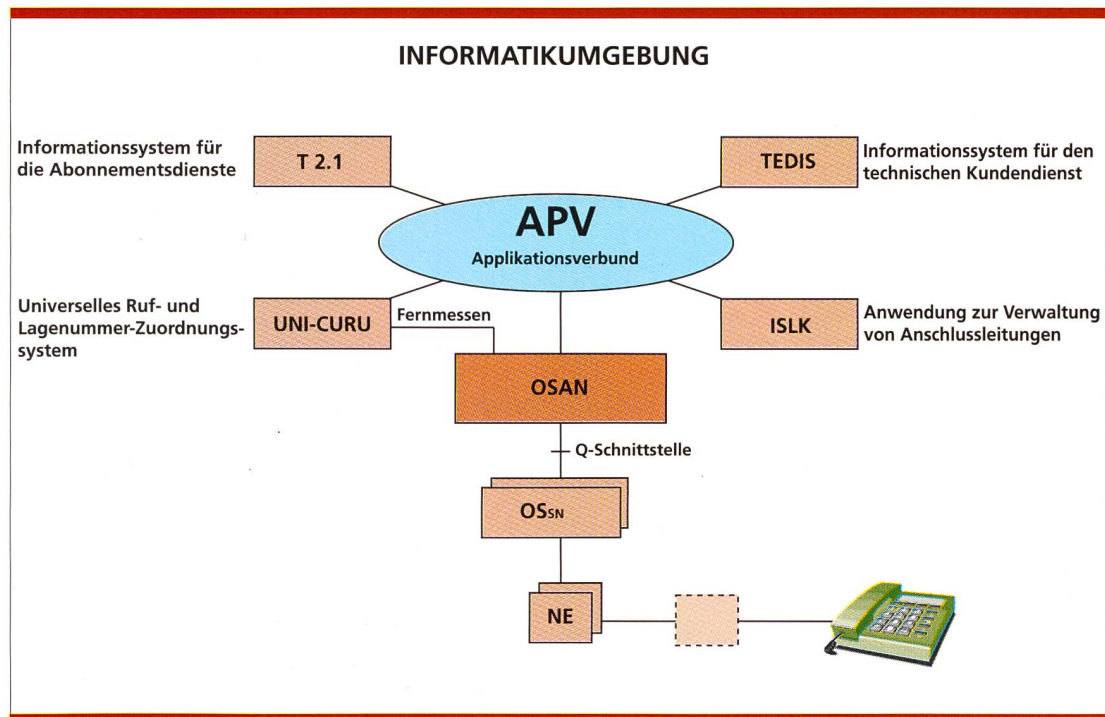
INFORMATIKUMGEBUNG

Informationssystem für die Abonnementsdienste

T 2.1

TEDIS

Informationssystem für den technischen Kundendienst

APV

Applikationsverbund

Universelles Ruf- und Lagenummer-Zuordnungssystem

UNI-CURU

Fernmessen

ISLK

Anwendung zur Verwaltung von Anschlussleitungen

OSAN

Q-Schnittstelle

OS$_{SN}$

NE